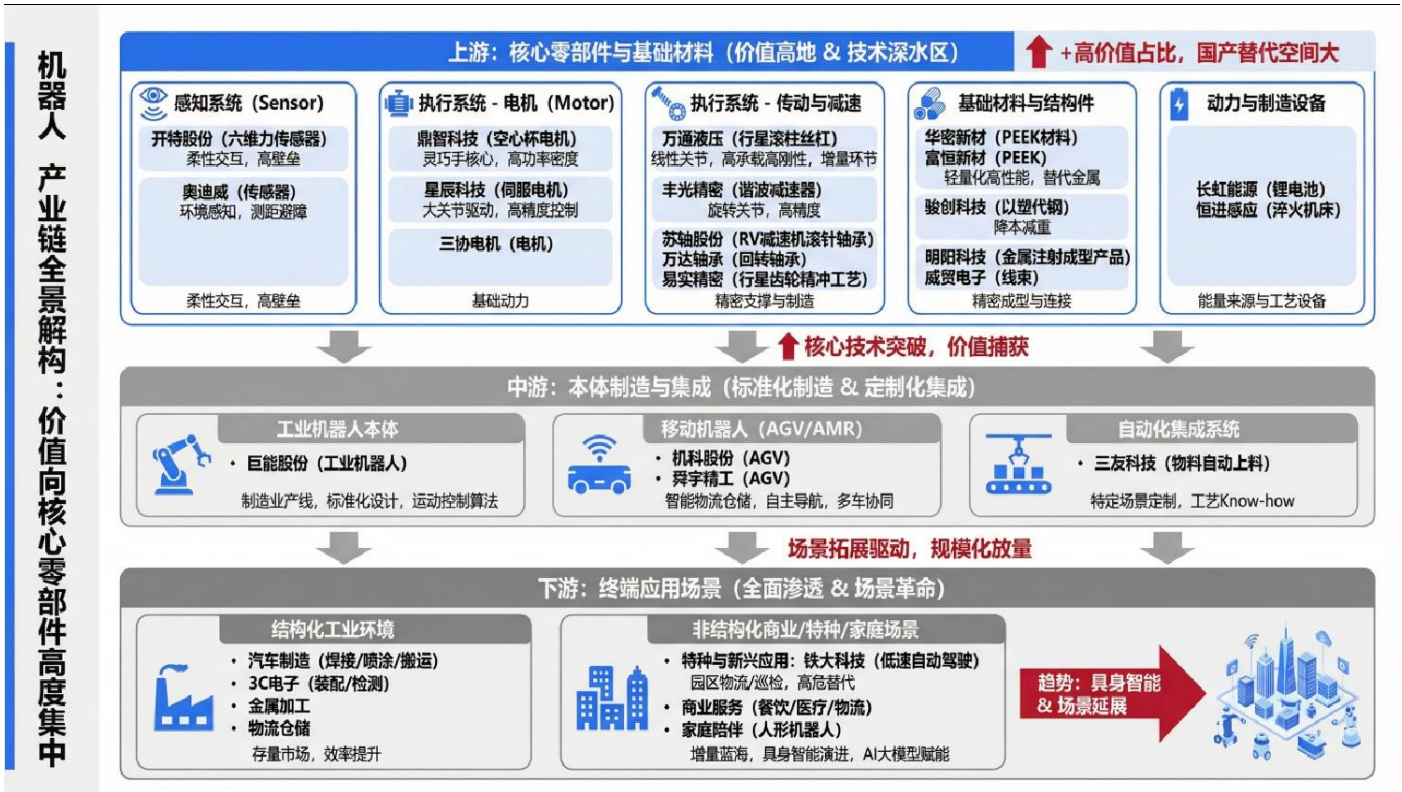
机器人 产业链全景解构：价值向核心零部件高度集中

上游：核心零部件与基础材料（价值高地 & 技术深水区）

+高价值占比，国产替代空间大

感知系统（Sensor）
开特股份（六维力传感器）
柔性交互，高壁垒
奥迪威（传感器）
环境感知，测距避障
柔性交互，高壁垒

执行系统 - 电机（Motor）
鼎智科技（空心杯电机）
灵巧手核心，高功率密度
星辰科技（伺服电机）
大关节驱动，高精度控制
三协电机（电机）
基础动力

执行系统 - 传动与减速
万通液压（行星滚柱丝杠）
线性关节，高承载高刚性，增量环节
丰光精密（谐波减速器）
旋转关节，高精度
苏轴股份（RV减速机滚针轴承）
万达轴承（回转轴承）
易实精密（行星齿轮精冲工艺）
精密支撑与制造

基础材料与结构件
华密新材（PEEK材料）
富恒新材（PEEK）
轻量化高性能，替代金属
骏创科技（以塑代钢）
降本减重
明阳科技（金属注射成型产品）
威贸电子（线束）
精密成型与连接

动力与制造设备
长虹能源（锂电池）
恒进感应（淬火机床）
能量来源与工艺设备

核心技术突破，价值捕获

中游：本体制造与集成（标准化制造 & 定制化集成）

工业机器人本体
• 巨能股份（工业机器人）
制造业产线，标准化设计，运动控制算法

移动机器人（AGV/AMR）
• 机科股份（AGV）
• 舜宇精工（AGV）
智能物流仓储，自主导航，多车协同

自动化集成系统
• 三友科技（物料自动上料）
特定场景定制，工艺Know-how

场景拓展驱动，规模化放量

下游：终端应用场景（全面渗透 & 场景革命）

结构化工业环境
• 汽车制造（焊接/喷涂/搬运）
• 3C电子（装配/检测）
• 金属加工
• 物流仓储
存量市场，效率提升

非结构化商业/特种/家庭场景
• 特种与新兴应用：铁大科技（低速自动驾驶）
园区物流/巡检，高危替代
• 商业服务（餐饮/医疗/物流）
• 家庭陪伴（人形机器人）
增量蓝海，具身智能演进，AI大模型赋能

趋势：具身智能 & 场景延展